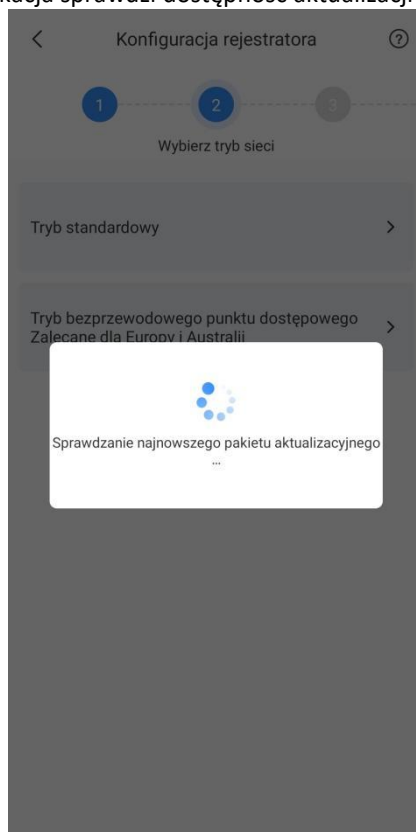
kacja sprawdzi dostępność aktualizacji

<

Konfiguracja rejestratora

?

1

2

3

Wybierz tryb sieci

Tryb standardowy

>

Tryb bezprzewodowego punktu dostępowego
Zalecane dla Europy i Australii

>

Sprawdzanie najnowszego pakietu aktualizacyjnego
...